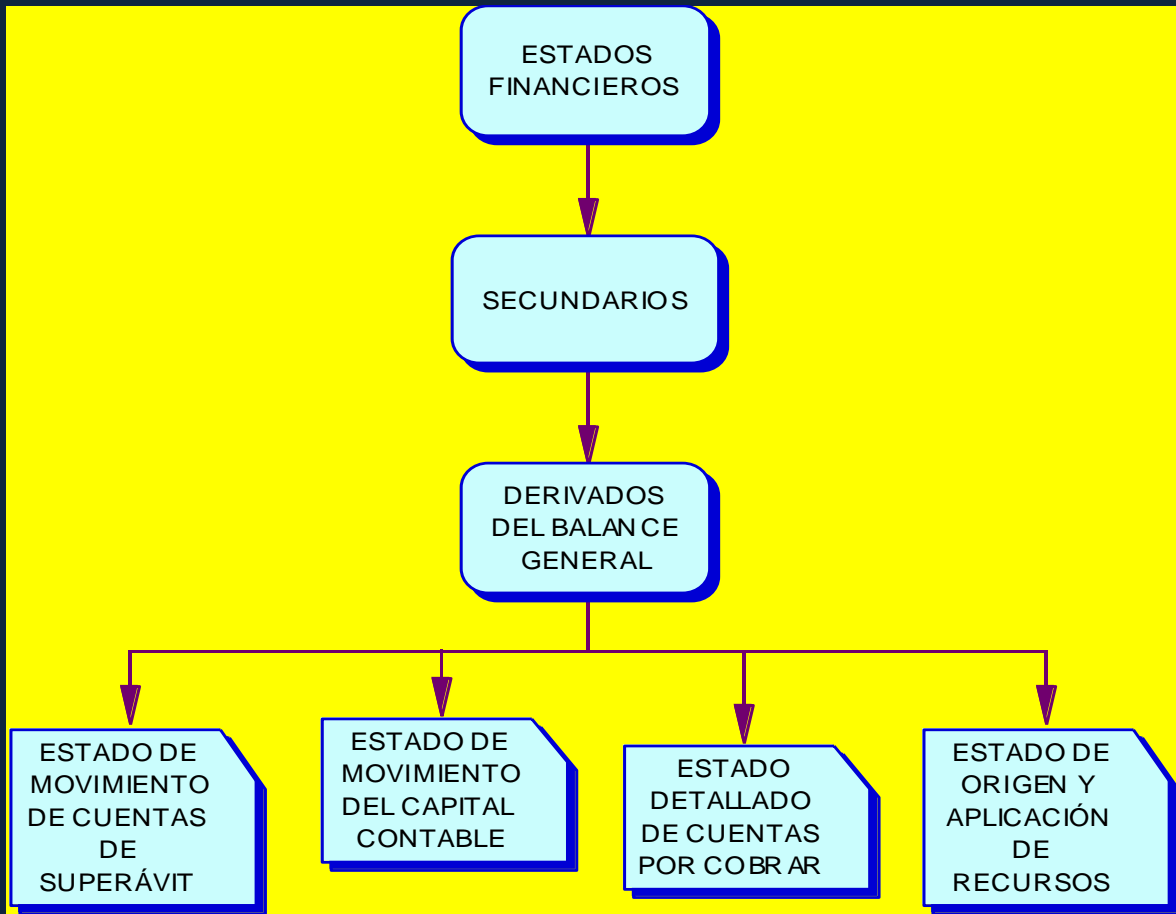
ESTADOS FINANCIEROS

SECUNDARIOS

DERIVADOS DEL BALANCE GENERAL

ESTADO DE MOVIMIENTO DE CUENTAS DE SUPERÁVIT

ESTADO DE MOVIMIENTO DEL CAPITAL CONTABLE

ESTADO DETALLADO DE CUENTAS POR COBRAR

ESTADO DE ORIGEN Y APLICACIÓN DE RECURSOS